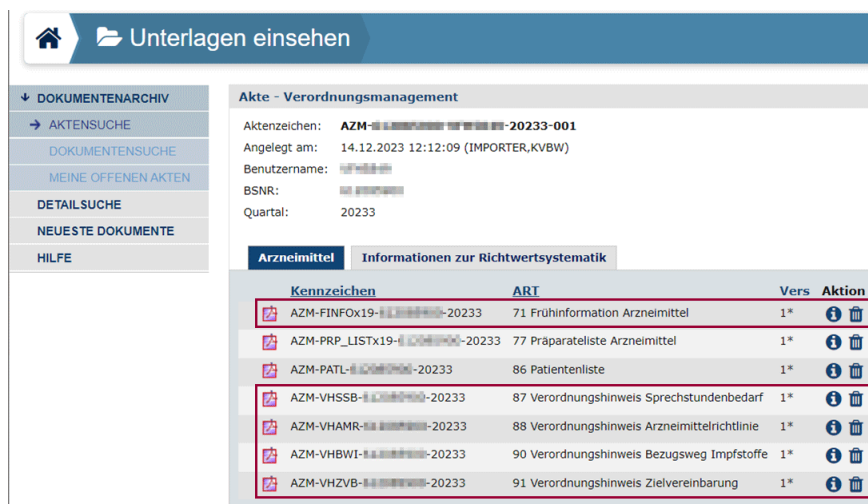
Unterlagen einsehen

DOKUMENTENARCHIV
AKTENSUCHE
DOKUMENTENSUCHE
MEINE OFFENEN AKTEN
DETAILSUCHE
NEUESTE DOKUMENTE
HILFE

Akte - Verordnungsmanagement

Aktenzeichen: AZM-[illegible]-20233-001
Angelegt am: 14.12.2023 12:12:09 (IMPORTER,KVBW)
Benutzername: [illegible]
BSNR: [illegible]
Quartal: 20233

Arzneimittel | Informationen zur Richtwertsystematik

| Kennzeichen | ART | Vers | Aktion |
|---|---|---|---|
| AZM-FINFOx19-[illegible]-20233 | 71 Frühinformation Arzneimittel | 1* | |
| AZM-PRP_LISTx19-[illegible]-20233 | 77 Präparateliste Arzneimittel | 1* | |
| AZM-PATL-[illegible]-20233 | 86 Patientenliste | 1* | |
| AZM-VHSSB-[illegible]-20233 | 87 Verordnungshinweis Sprechstundenbedarf | 1* | |
| AZM-VHAMR-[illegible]-20233 | 88 Verordnungshinweis Arzneimittelrichtlinie | 1* | |
| AZM-VHBWI-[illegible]-20233 | 90 Verordnungshinweis Bezugsweg Impfstoffe | 1* | |
| AZM-VHZVB-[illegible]-20233 | 91 Verordnungshinweis Zielvereinbarung | 1* | |